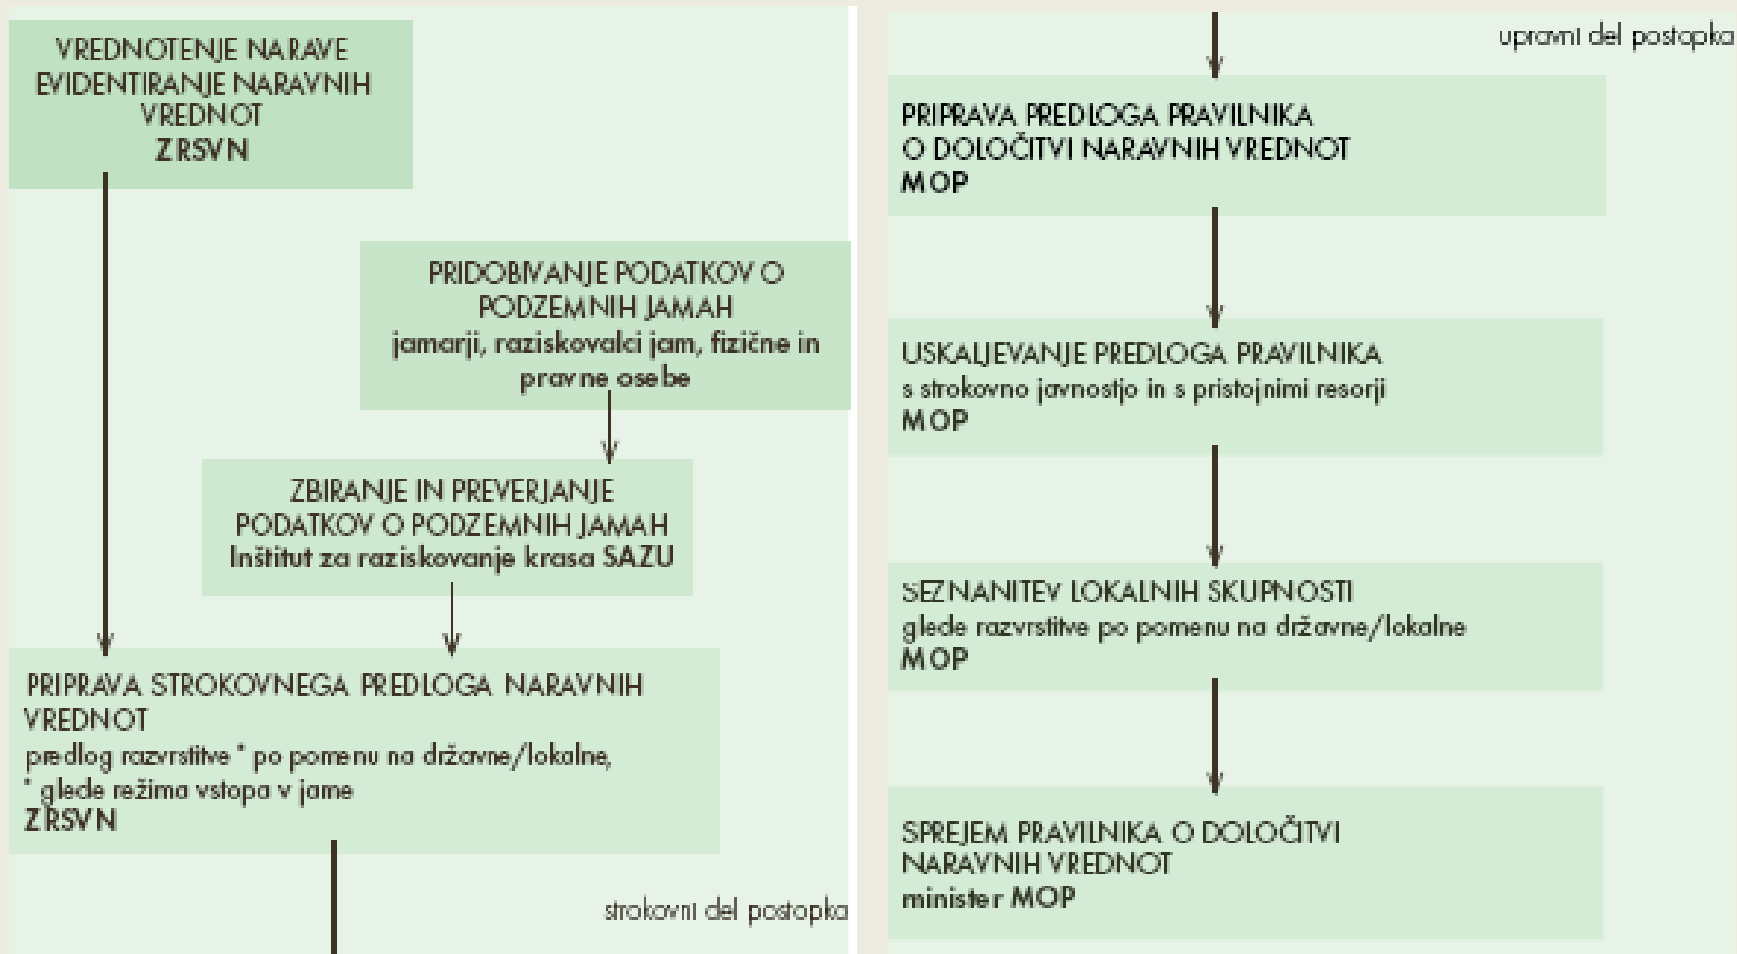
VREDNOTENJE NARAVE
EVIDENTIRANJE NARAVNIH VREDNOT
ZRSVN

PRIDOBIVANJE PODATKOV O PODZEMNIH JAMAH
jamarji, raziskovalci jam, fizične in pravne osebe

ZBIRANJE IN PREVERJANJE PODATKOV O PODZEMNIH JAMAH
Inštitut za raziskovanje krasa SAZU

PRIPRAVA STROKOVNEGA PREDLOGA NARAVNIH VREDNOT
predlog razvrstitve * po pomenu na državne/lokalne,
* glede režima vstopa v jame
ZRSVN

strokovni del postopka

upravni del postopka

PRIPRAVA PREDLOGA PRAVILNIKA O DOLOČITVI NARAVNIH VREDNOT
MOP

USKALJEVANJE PREDLOGA PRAVILNIKA
s strokovno javnostjo in s pristojnimi resorji
MOP

SEZNANITEV LOKALNIH SKUPNOSTI
glede razvrstitve po pomenu na državne/lokalne
MOP

SPREJEM PRAVILNIKA O DOLOČITVI NARAVNIH VREDNOT
minister MOP